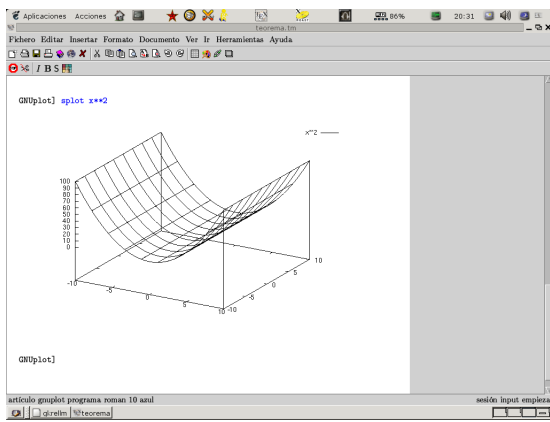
Aplicaciones Acciones 86% 20:31

teorema.tm

Fichero Editar Insertar Formato Documento Ver Ir Herramientas Ayuda

I B S

GNUplot] splot x**2

x**2

100
90
80
70
60
50
40
30
20
10
0

-10
-5
0
5
10 -10
-5
0
5
10

GNUplot]

artículo gnuplot programa roman 10 azul

sesión input empieza

gi:rellm teorema